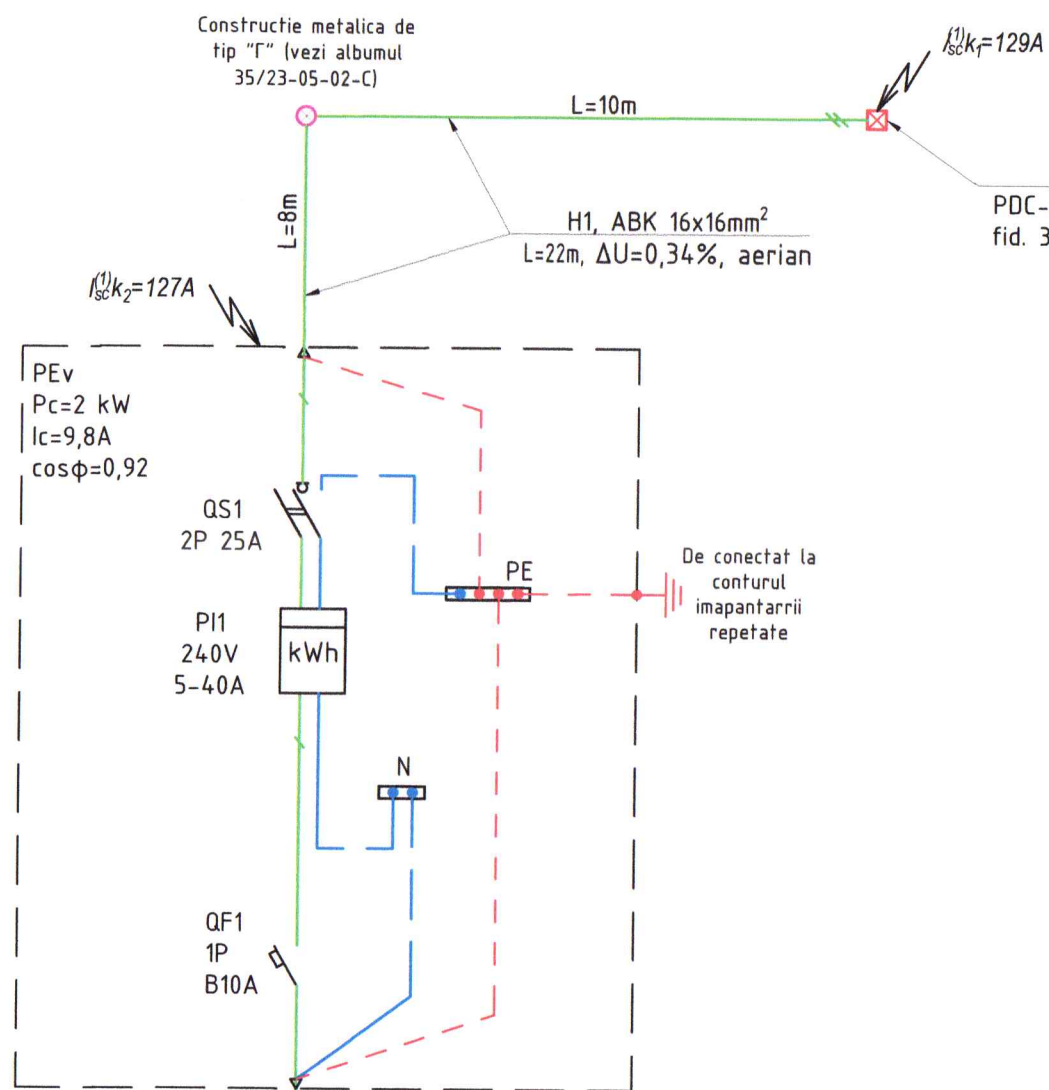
Constructie metalica de tip "Γ" (vezi albumul 35/23-05-02-C)

$I_{sc}^{(1)}k_1$=129A

L=10m

PDC-
fid. 3

L=8m

H1, ABK 16x16mm$^2$
L=22m, ΔU=0,34%, aerian

$I_{sc}^{(1)}k_2$=127A

PEv
Pc=2 kW
Ic=9,8A
cosφ=0,92

QS1
2P 25A

PE

De conectat la conturul imapantarrii repetate

PI1
240V
5-40A

kWh

N

QF1
1P
B10A